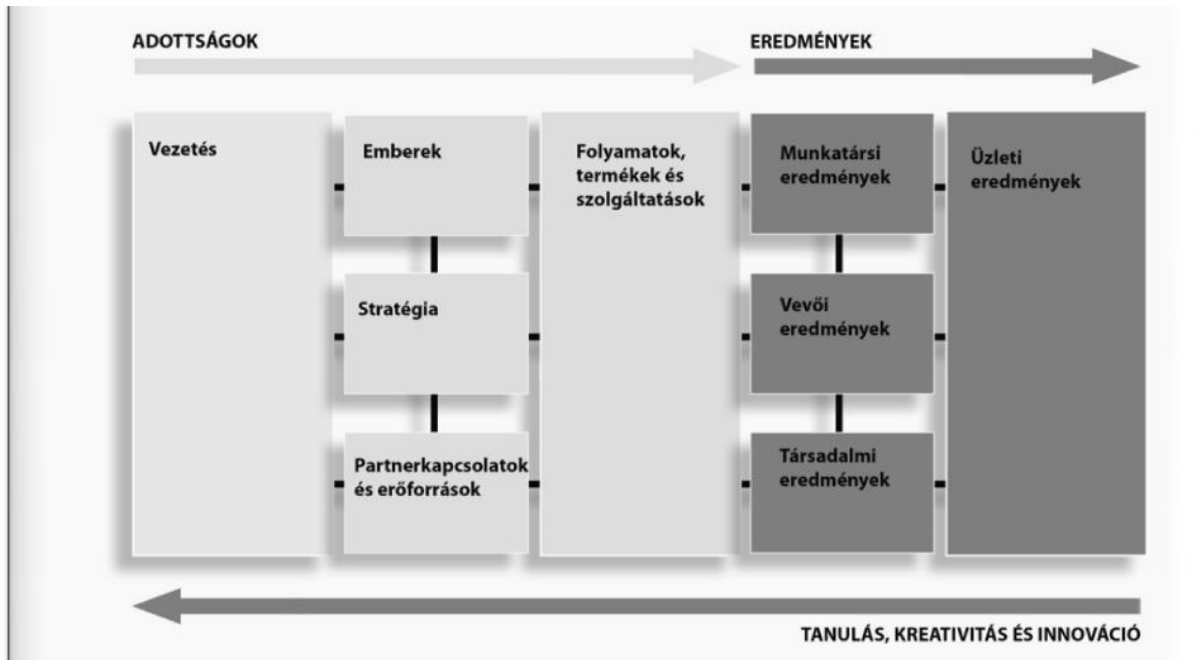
ADOTTSÁGOK

EREDMÉNYEK

Vezetés

Emberek

Stratégia

Partnerkapcsolatok és erőforrások

Folyamatok, termékek és szolgáltatások

Munkatársi eredmények

Vevői eredmények

Társadalmi eredmények

Üzleti eredmények

TANULÁS, KREATIVITÁS ÉS INNOVÁCIÓ